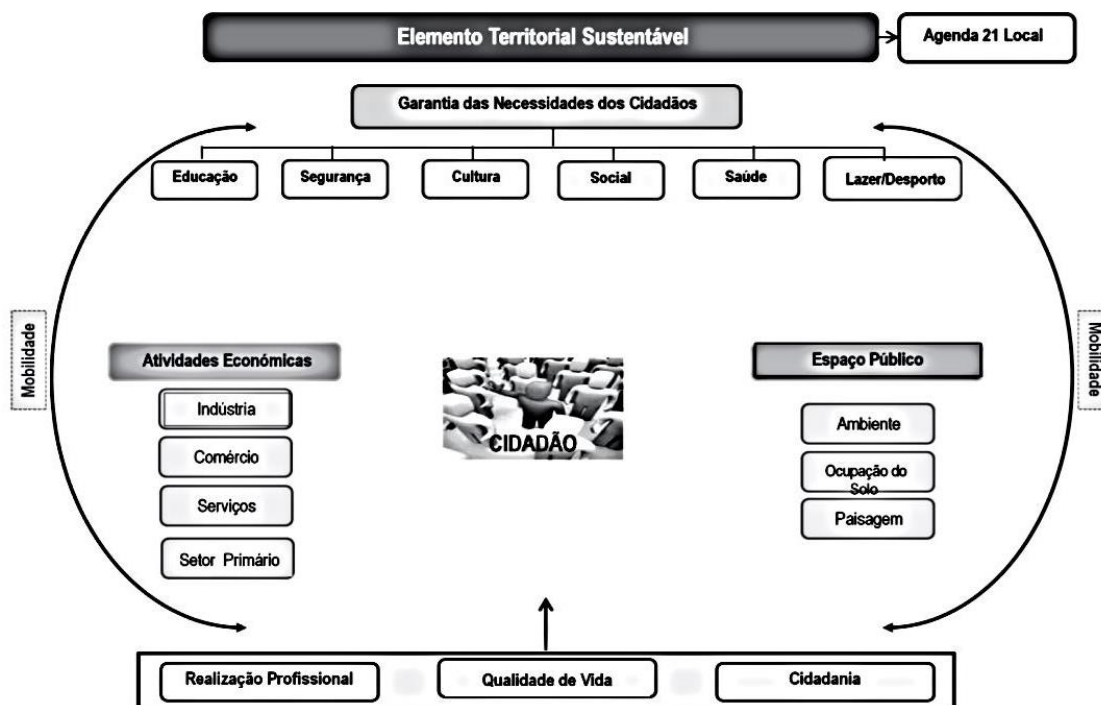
Elemento Territorial Sustentável

Agenda 21 Local

Garantia das Necessidades dos Cidadãos

Educação

Segurança

Cultura

Social

Saúde

Lazer/Desporto

Mobilidade

Atividades Económicas

Indústria

Comércio

Serviços

Setor Primário

CIDADÃO

Espaço Público

Ambiente

Ocupação do Solo

Paisagem

Mobilidade

Realização Profissional

Qualidade de Vida

Cidadania